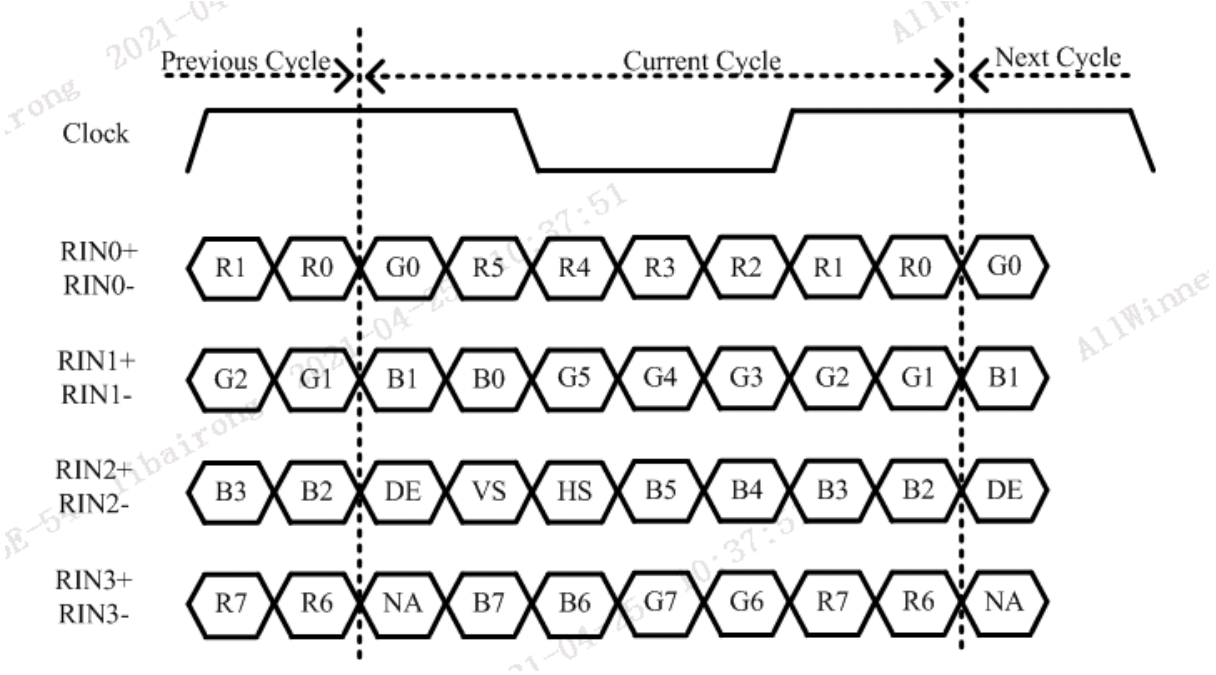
Previous Cycle
Current Cycle
Next Cycle
Clock

RIN0+
RIN0-
R1 R0 G0 R5 R4 R3 R2 R1 R0 G0

RIN1+
RIN1-
G2 G1 B1 B0 G5 G4 G3 G2 G1 B1

RIN2+
RIN2-
B3 B2 DE VS HS B5 B4 B3 B2 DE

RIN3+
RIN3-
R7 R6 NA B7 B6 G7 G6 R7 R6 NA

2021-04 AllWinner rong 37:51 2021-04-25 AllWinner E-5 libairong 0:37:5 2021-04-25 0:37:5